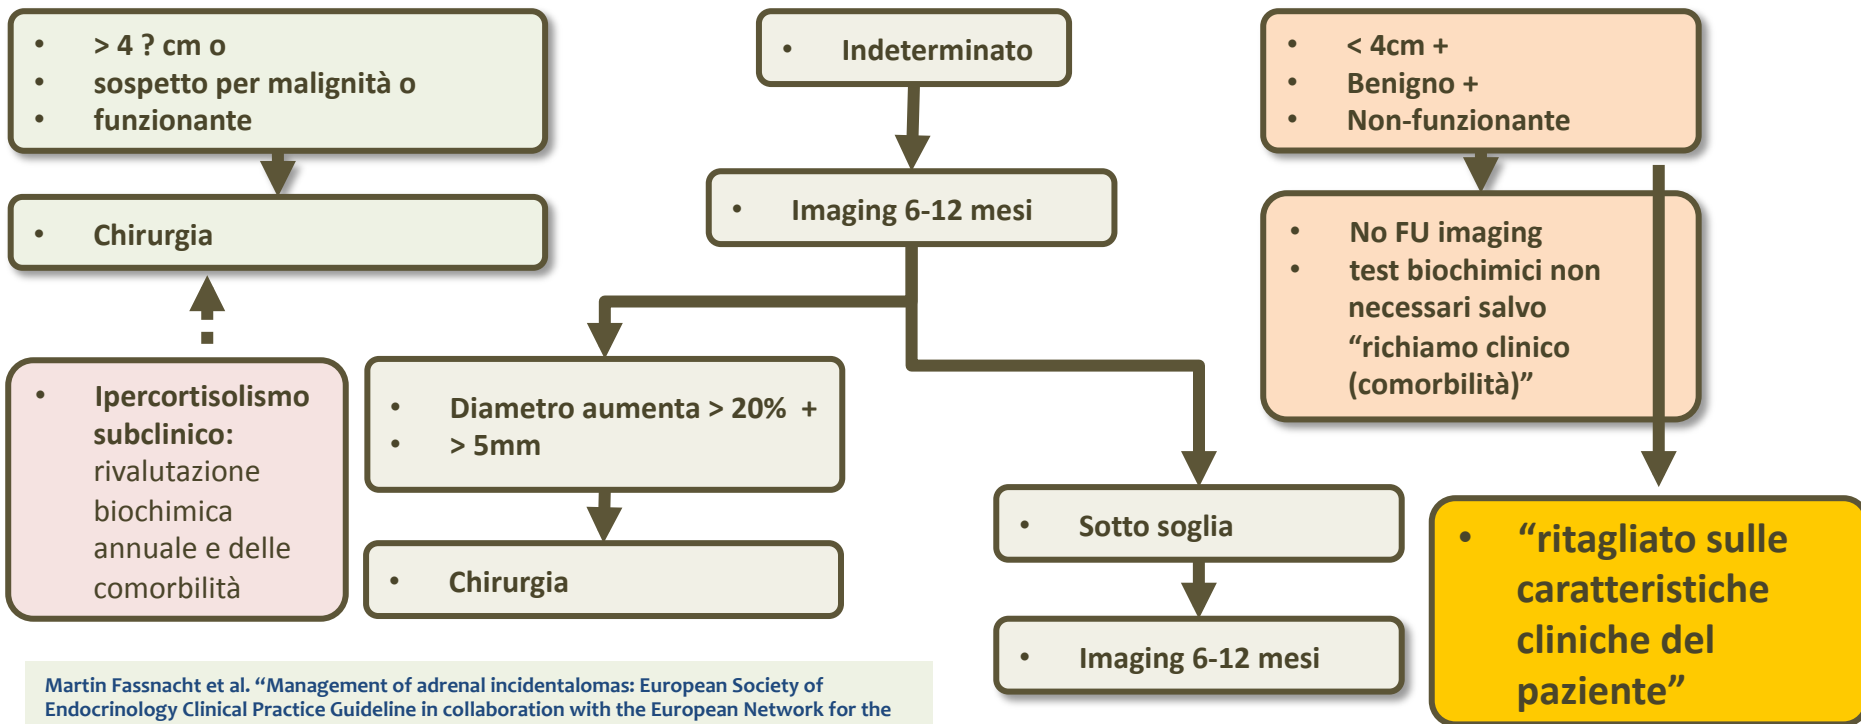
• > 4 ? cm o
• sospetto per malignità o
• funzionante

• Chirurgia

• Ipercortisolismo subclinico: rivalutazione biochimica annuale e delle comorbilità

• Indeterminato

• Imaging 6-12 mesi

• Diametro aumenta > 20% +
• > 5mm

• Chirurgia

• Sotto soglia

• Imaging 6-12 mesi

• < 4cm +
• Benigno +
• Non-funzionante

• No FU imaging
• test biochimici non necessari salvo "richiamo clinico (comorbilità)"

• "ritagliato sulle caratteristiche cliniche del paziente"

Martin Fassnacht et al. "Management of adrenal incidentalomas: European Society of Endocrinology Clinical Practice Guideline in collaboration with the European Network for the